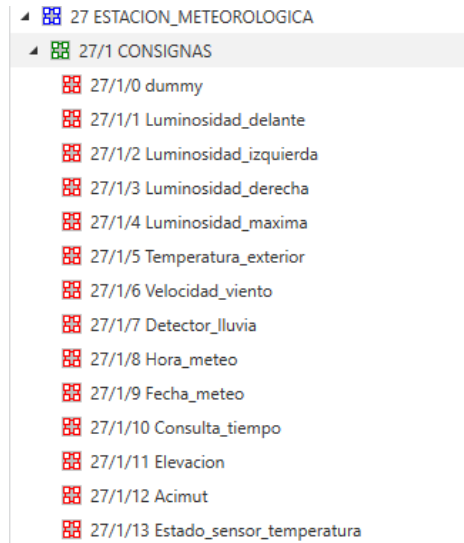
27 ESTACION_METEOROLOGICA
27/1 CONSIGNAS
27/1/0 dummy
27/1/1 Luminosidad_delante
27/1/2 Luminosidad_izquierda
27/1/3 Luminosidad_derecha
27/1/4 Luminosidad_maxima
27/1/5 Temperatura_exterior
27/1/6 Velocidad_viento
27/1/7 Detector_lluvia
27/1/8 Hora_meteo
27/1/9 Fecha_meteo
27/1/10 Consulta_tiempo
27/1/11 Elevacion
27/1/12 Acimut
27/1/13 Estado_sensor_temperatura